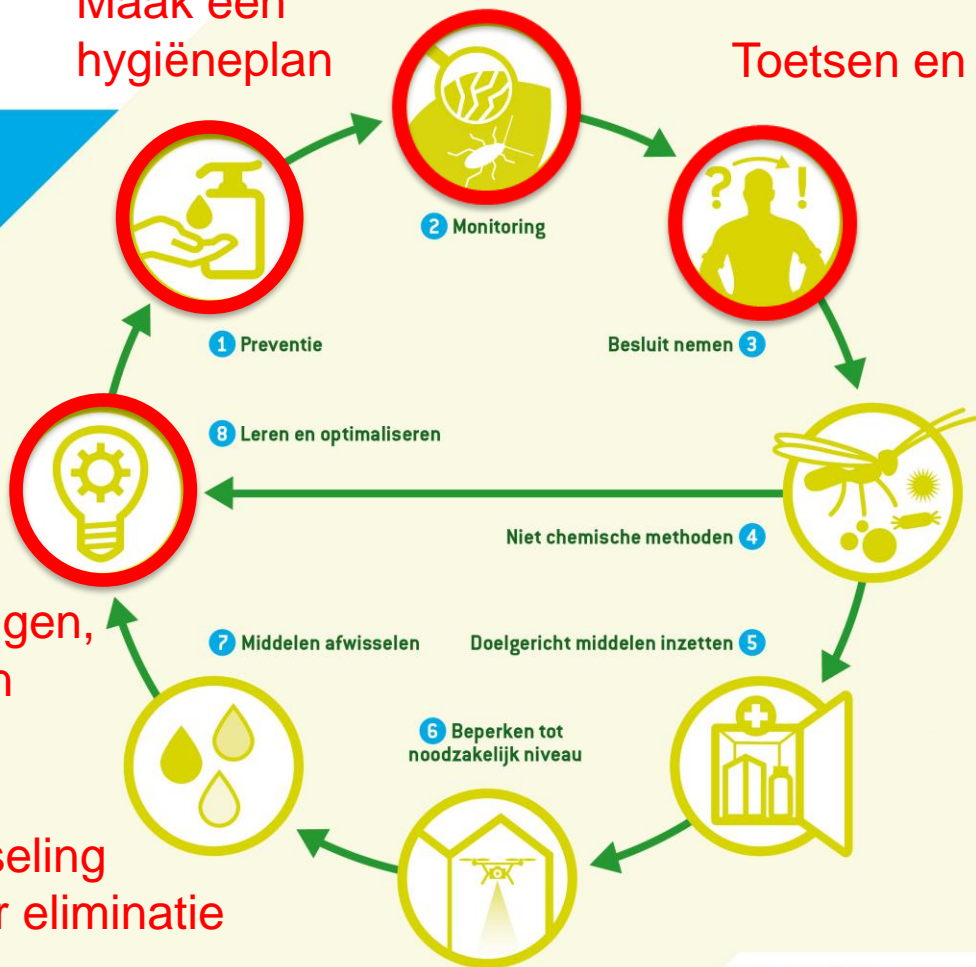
Maak een hygiëneplan

Toetsen en

2 Monitoring

1 Preventie

Besluit nemen 3

8 Leren en optimaliseren

Niet chemische methoden 4

gen,
n

7 Middelen afwisselen

Doelgericht middelen inzetten 5

6 Beperken tot noodzakelijk niveau

seling
r eliminatie